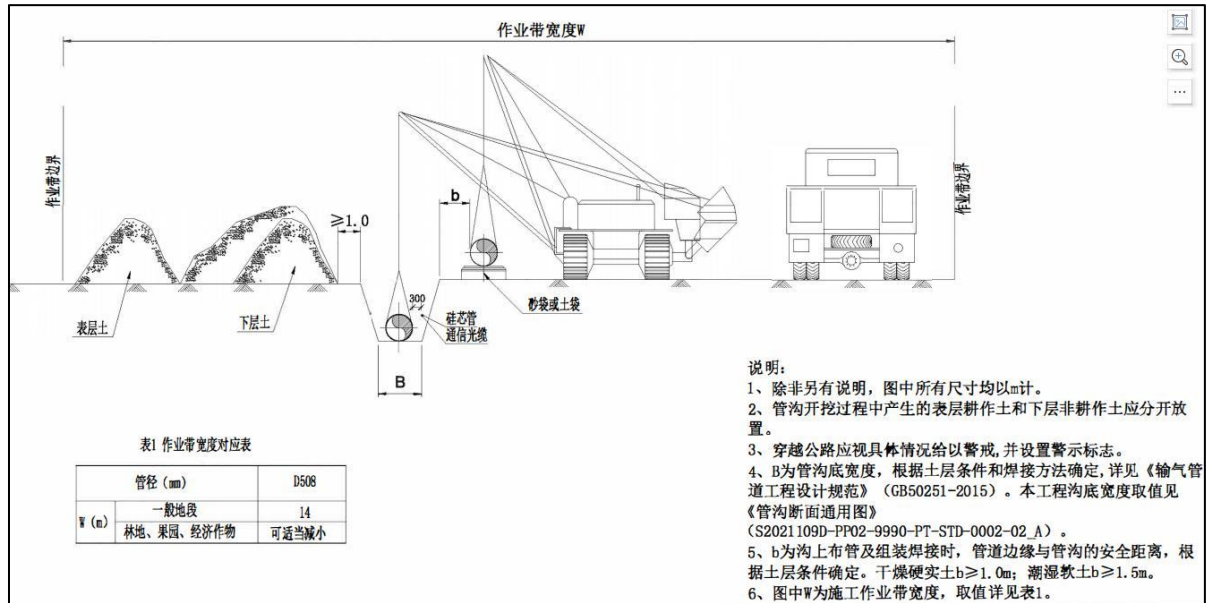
作业带宽度W

作业带边界

作业带边界

≥1.0

b

300

硅芯管
通信光缆

砂袋或土袋

表层土

下层土

B

表1 作业带宽度对应表

| 管径（mm） | | D508 |
|---|---|---|
| W（m） | 一般地段 | 14 |
| | 林地、果园、经济作物 | 可适当减小 |

说明：
1、除非另有说明，图中所有尺寸均以m计。
2、管沟开挖过程中产生的表层耕作土和下层非耕作土应分开放置。
3、穿越公路应视具体情况给以警戒，并设置警示标志。
4、B为管沟底宽度，根据土层条件和焊接方法确定，详见《输气管道工程设计规范》（GB50251-2015）。本工程沟底宽度取值见《管沟断面通用图》
（S2021109D-PP02-9990-PT-STD-0002-02_A）。
5、b为沟上布管及组装焊接时，管道边缘与管沟的安全距离，根据土层条件确定。干燥硬实土b≥1.0m；潮湿软土b≥1.5m。
6、图中W为施工作业带宽度，取值详见表1。

...